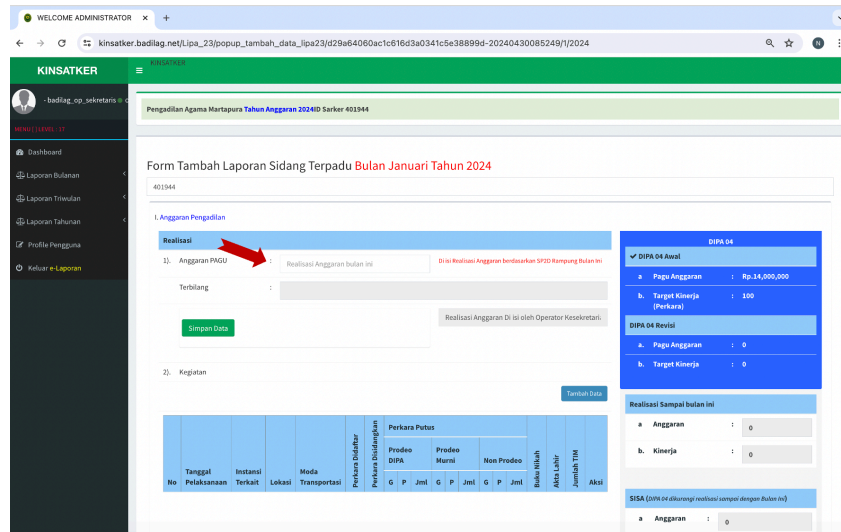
WELCOME ADMINISTRATOR ×  +

kinsatker.badilag.net/Lipa_23/popup_tambah_data_lipa23/d29a64060ac1c616d3a0341c5e38899d-20240430085249/1/2024

N

KINSATKER  ≡  KINSATKER

- badilag_op_sekretaris

MENU LEVEL : 17

Dashboard
Laporan Bulanan
Laporan Triwulan
Laporan Tahunan
Profile Pengguna
Keluar e-Laporan

Pengadilan Agama Martapura Tahun Anggaran 2024ID Sarker 401944

Form Tambah Laporan Sidang Terpadu Bulan Januari Tahun 2024

401944

I. Anggaran Pengadilan

Realisasi

1). Anggaran PAGU : Realisasi Anggaran bulan ini  Di isi Realisasi Anggaran berdasarkan SP2D Rampung Bulan Ini

Terbilang :

Simpan Data

Realisasi Anggaran Di isi oleh Operator Kesekretari

2). Kegiatan

Tambah Data

| No | Tanggal Pelaksanaan | Instansi Terkait | Lokasi | Moda Transportasi | Perkara Didaftar | Perkara Disidangkan | Perkara Putus: Prodeo DIPA G | P | Jml | Prodeo Murni G | P | Jml | Non Prodeo G | P | Jml | Buku Nikah | Akta Lahir | Jumlah TIM | Aksi |
|---|---|---|---|---|---|---|---|---|---|---|---|---|---|---|---|---|---|---|---|

DIPA 04

✔ DIPA 04 Awal

a. Pagu Anggaran : Rp.14,000,000
b. Target Kinerja (Perkara) : 100

DIPA 04 Revisi

a. Pagu Anggaran : 0
b. Target Kinerja : 0

Realisasi Sampai bulan ini

a Anggaran : 0
b. Kinerja : 0

SISA (DIPA 04 dikurangi realisasi sampai dengan Bulan ini)

a Anggaran : 0